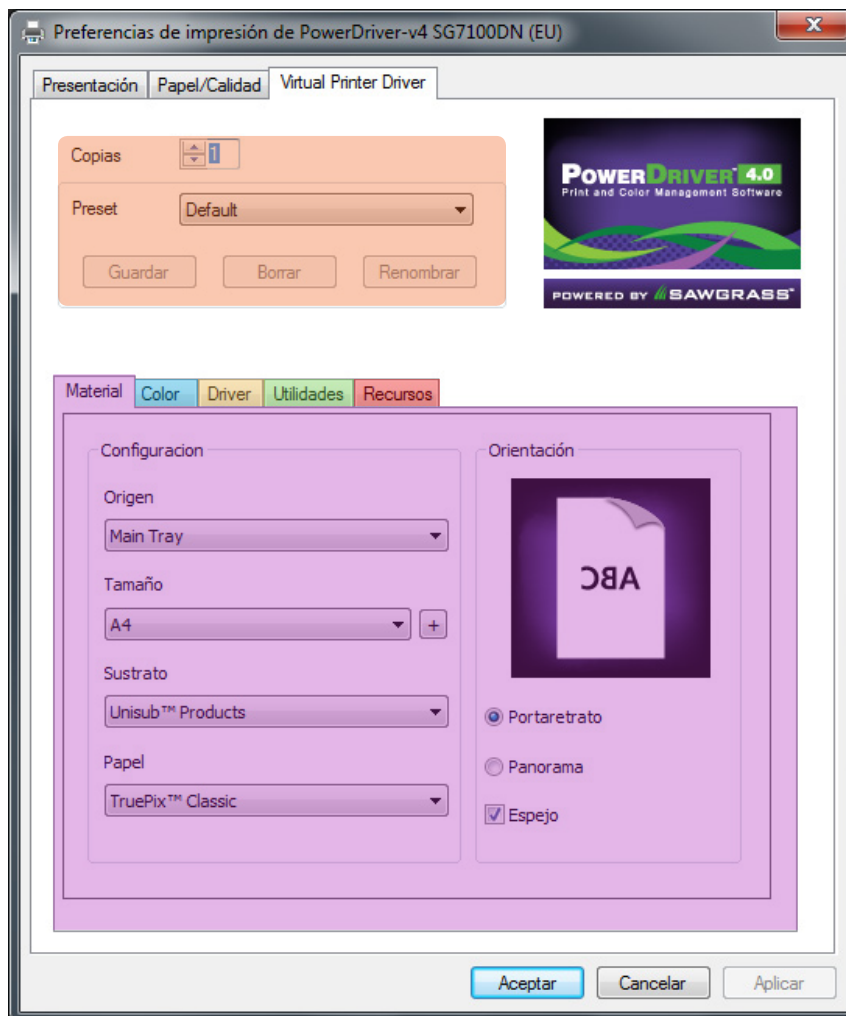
Preferencias de impresión de PowerDriver-v4 SG7100DN (EU)

Presentación | Papel/Calidad | Virtual Printer Driver

Copias 1

Preset Default

Guardar Borrar Renombrar

POWERDRIVER 4.0
Print and Color Management Software
POWERED BY SAWGRASS

Material | Color | Driver | Utilidades | Recursos

Configuracion

Origen
Main Tray

Tamaño
A4 +

Sustrato
Unisub™ Products

Papel
TruePix™ Classic

Orientación

ABC

Portaretrato

Panorama

Espejo

Aceptar Cancelar Aplicar